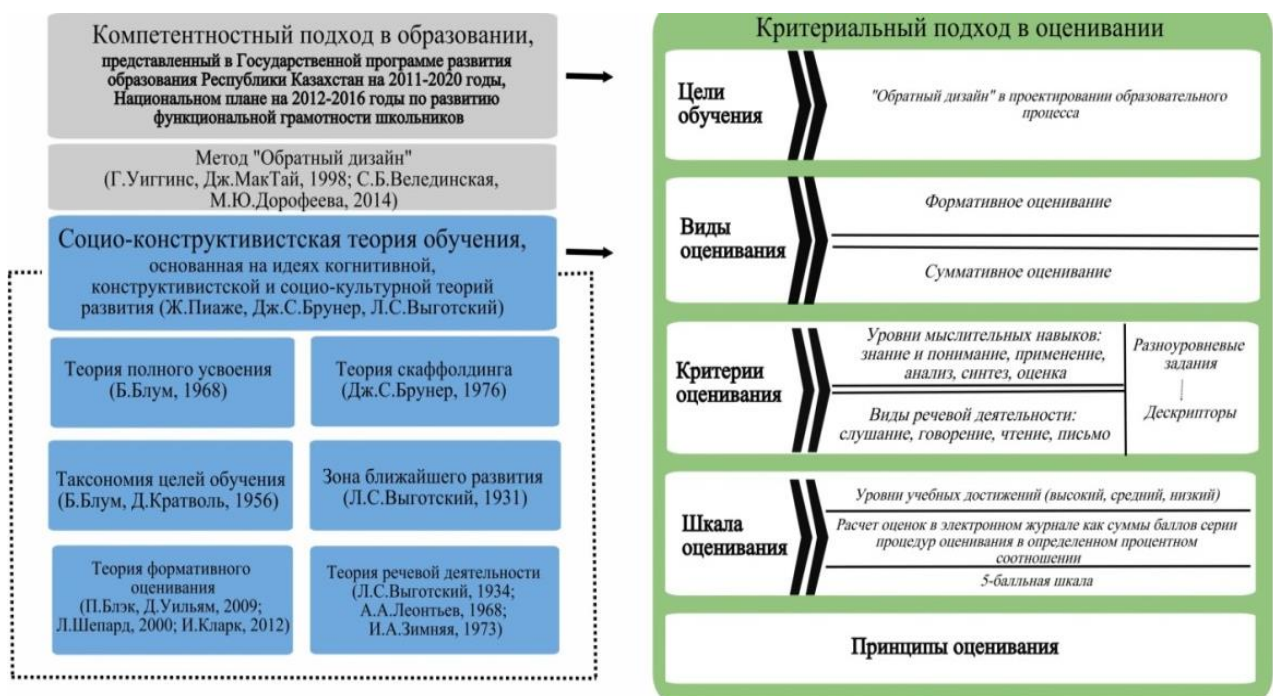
Компетентностный подход в образовании, представленный в Государственной программе развития образования Республики Казахстан на 2011-2020 годы, Национальном плане на 2012-2016 годы по развитию функциональной грамотности школьников

Метод "Обратный дизайн" (Г.Уиггинс, Дж.МакТай, 1998; С.Б.Велединская, М.Ю.Дорофеева, 2014)

Социо-конструктивистская теория обучения, основанная на идеях когнитивной, конструктивистской и социо-культурной теорий развития (Ж.Пиаже, Дж.С.Брунер, Л.С.Выготский)

Теория полного усвоения (Б.Блум, 1968)

Теория скаффолдинга (Дж.С.Брунер, 1976)

Таксономия целей обучения (Б.Блум, Д.Кратволь, 1956)

Зона ближайшего развития (Л.С.Выготский, 1931)

Теория формативного оценивания (П.Блэк, Д.Уильям, 2009; Л.Шепард, 2000; И.Кларк, 2012)

Теория речевой деятельности (Л.С.Выготский, 1934; А.А.Леонтьев, 1968; И.А.Зимняя, 1973)

Критериальный подход в оценивании

Цели обучения

"Обратный дизайн" в проектировании образовательного процесса

Виды оценивания

Формативное оценивание

Суммативное оценивание

Критерии оценивания

Уровни мыслительных навыков: знание и понимание, применение, анализ, синтез, оценка

Виды речевой деятельности: слушание, говорение, чтение, письмо

Разноуровневые задания

Дескрипторы

Шкала оценивания

Уровни учебных достижений (высокий, средний, низкий)

Расчет оценок в электронном журнале как суммы баллов серии процедур оценивания в определенном процентном соотношении

5-балльная шкала

Принципы оценивания